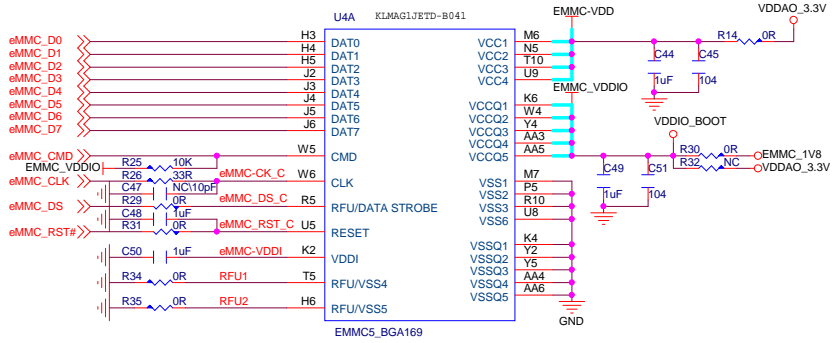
U4A KLMAG1JETD-B041

eMMC_D0 H3 DAT0
eMMC_D1 H4 DAT1
eMMC_D2 H5 DAT2
eMMC_D3 J2 DAT3
eMMC_D4 J3 DAT4
eMMC_D5 J4 DAT5
eMMC_D6 J5 DAT6
eMMC_D7 J6 DAT7

eMMC_CMD W5 CMD
EMMC_VDDIO R25 10K
eMMC_CLK R26 33R eMMC-CK_C W6 CLK
C47 NC\10pF
eMMC_DS R29 0R eMMC_DS_C R5 RFU/DATA STROBE
C48 1uF
eMMC_RST# R31 0R eMMC_RST_C U5 RESET

C50 1uF eMMC-VDDI K2 VDDI
R34 0R RFU1 T5 RFU/VSS4
R35 0R RFU2 H6 RFU/VSS5

EMMC5_BGA169

EMMC-VDD
VCC1 M6
VCC2 N5
VCC3 T10
VCC4 U9
EMMC_VDDIO
VCCQ1 K6
VCCQ2 W4
VCCQ3 Y4
VCCQ4 AA3
VCCQ5 AA5

VSS1 M7
VSS2 P5
VSS3 R10
VSS6 U8

VSSQ1 K4
VSSQ2 Y2
VSSQ3 Y5
VSSQ4 AA4
VSSQ5 AA6

GND

VDDAO_3.3V
R14 0R
C44 1uF
C45 104

VDDIO_BOOT
R30 0R EMMC_1V8
R32 NC VDDAO_3.3V
C49 1uF
C51 104